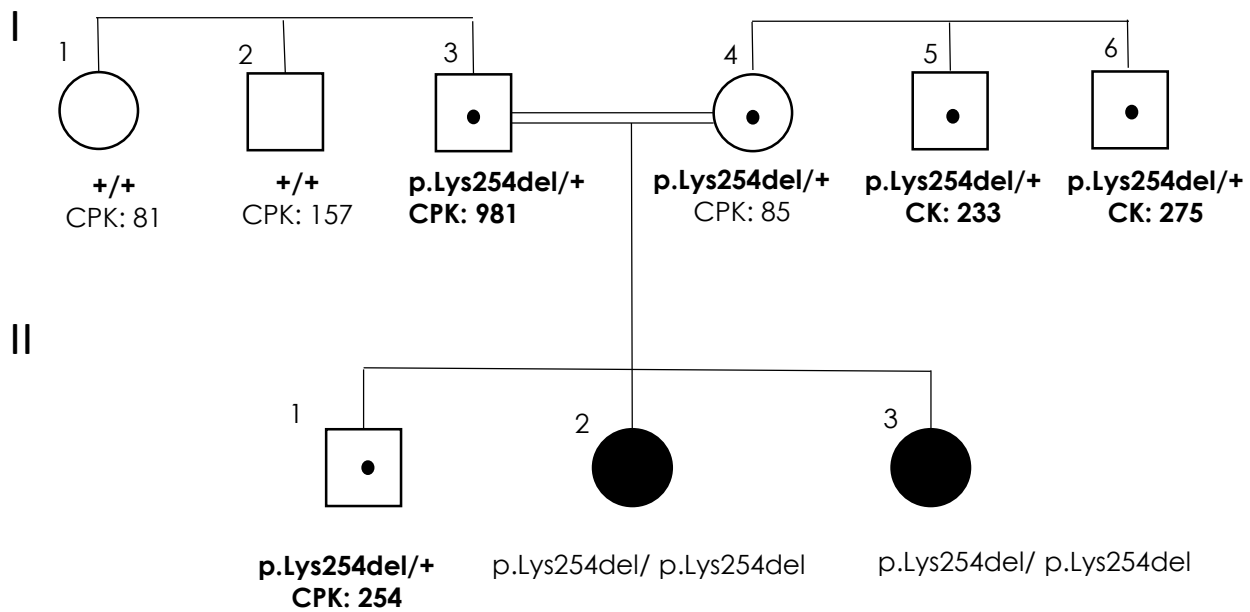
I

1
+/+
CPK: 81

2
+/+
CPK: 157

3
p.Lys254del/+
CPK: 981

4
p.Lys254del/+
CPK: 85

5
p.Lys254del/+
CK: 233

6
p.Lys254del/+
CK: 275

II

1
p.Lys254del/+
CPK: 254

2
p.Lys254del/ p.Lys254del

3
p.Lys254del/ p.Lys254del